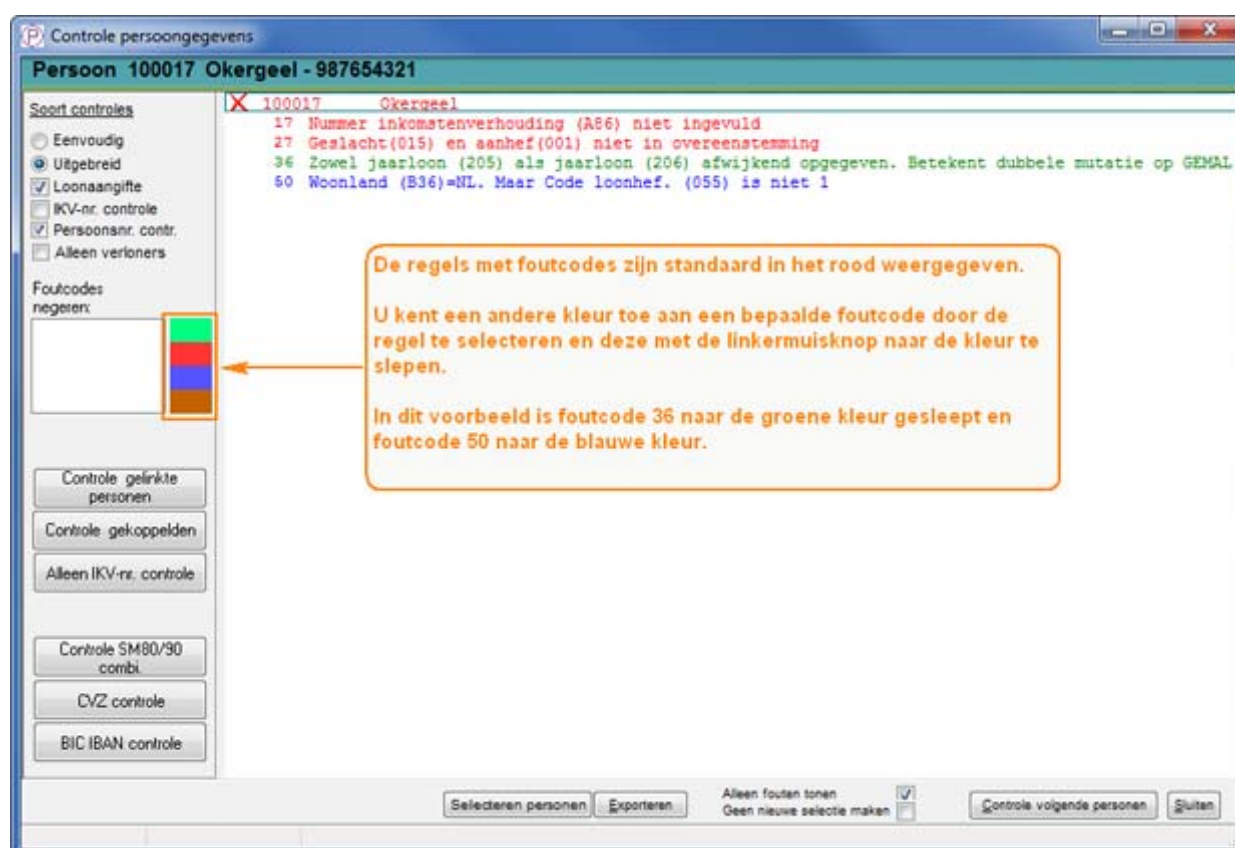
Controle persoongegevens

Persoon 100017 Okergeel - 987654321

Soort controles
Eenvoudig
Uitgebreid
Loonaangifte
IKV-nr. controle
Persoonsnr. contr.
Alleen verloners

Foutcodes negeren:

X 100017 Okergeel
17 Nummer inkomstenverhouding (A86) niet ingevuld
27 Geslacht(015) en aanhef(001) niet in overeenstemming
36 Zowel jaarloon (205) als jaarloon (206) afwijkend opgegeven. Betekent dubbele mutatie op GEMAL
50 Woonland (B36)=NL. Maar Code loonhef. (055) is niet 1

De regels met foutcodes zijn standaard in het rood weergegeven.

U kent een andere kleur toe aan een bepaalde foutcode door de regel te selecteren en deze met de linkermuisknop naar de kleur te slepen.

In dit voorbeeld is foutcode 36 naar de groene kleur gesleept en foutcode 50 naar de blauwe kleur.

Controle gelinkte personen
Controle gekoppelden
Alleen IKV-nr. controle
Controle SM80/90 combi.
CVZ controle
BIC IBAN controle

Selecteren personen
Exporteren
Alleen fouten tonen
Geen nieuwe selectie maken
Controle volgende personen
Sluiten